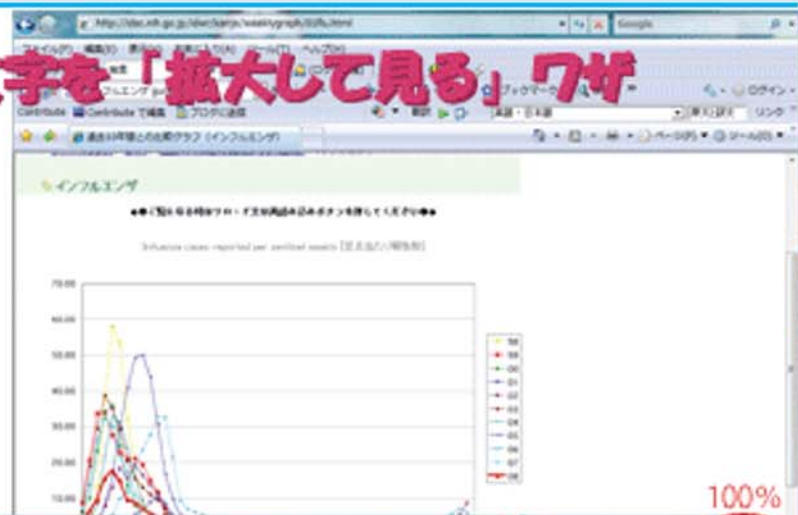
字を「拡大して見る」ワザ

http://idsc.nih.go.jp/idwr/kanja/weeklygraph/01flu.html

Google

ファイル(F) 編集(E) 表示(V) お気に入り(A) ツール(T) ヘルプ(H)

ブックマーク

ログイン

Contribute Contribute で編集 ブログに投稿

英語 - 日本語

リンク

過去10年間との比較グラフ（インフルエンザ）

ページ(P) ツール(O)

インフルエンザ

Influenza cases reported per sentinel weekly [定点当たり報告数]

70.00

60.00

50.00

40.00

30.00

20.00

10.00

98

99

00

01

02

03

04

05

06

07

08

100%